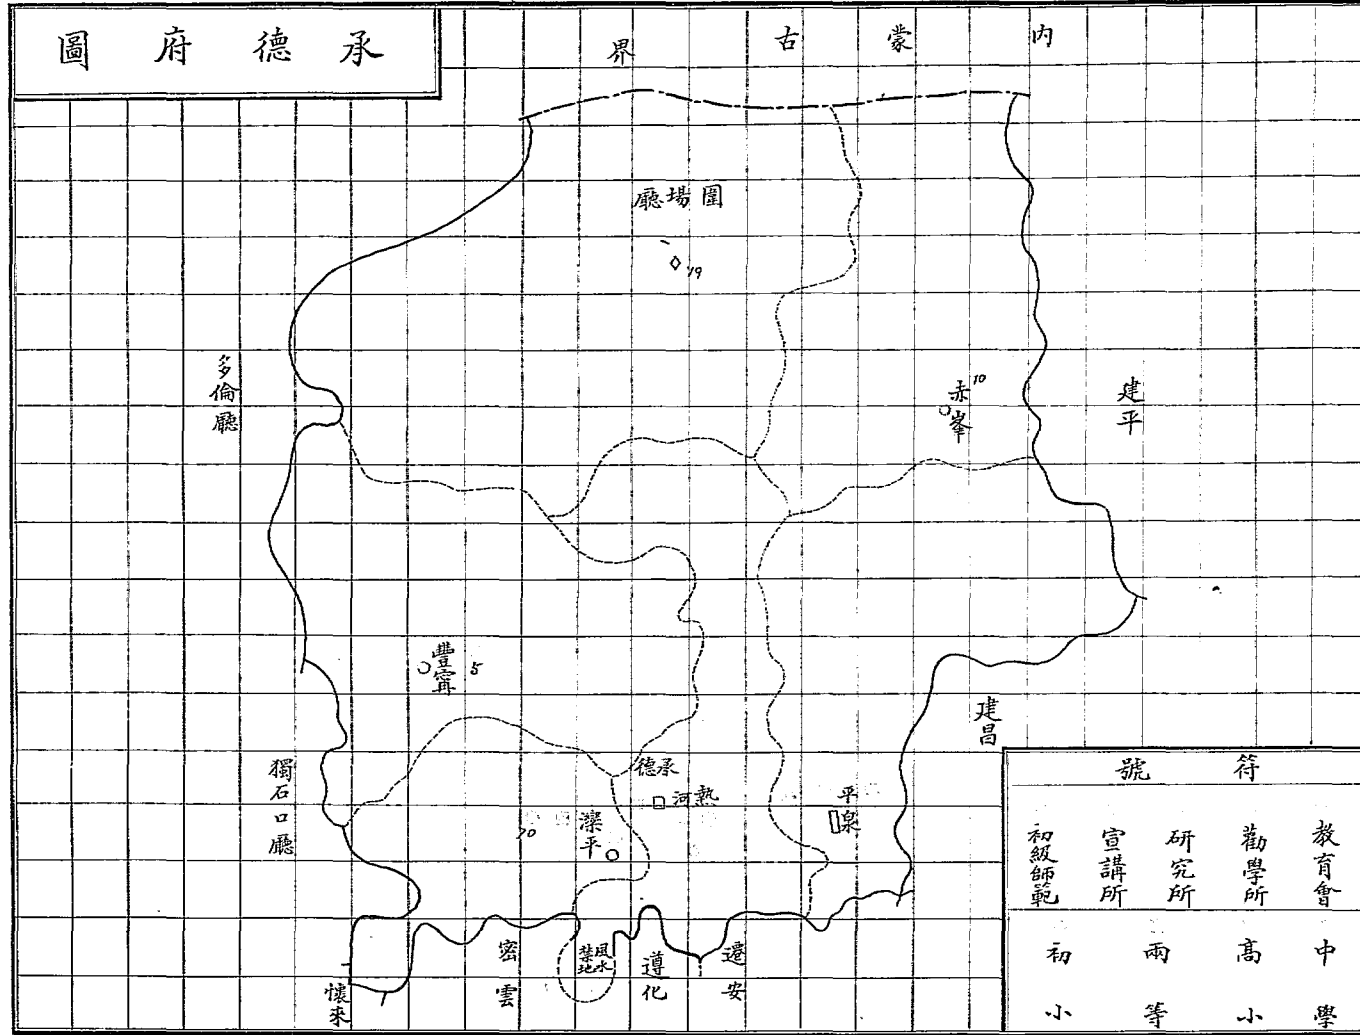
圖府德承

界 古 蒙 內

廳場圍

19

多倫廳

赤峯 10

建平

豐寧 5

建昌

獨石口廳

德承

熱河

平泉

灤平

20

密雲

風水禁地

遵化

遷安

懷來

號符

| 初級師範 | 宣講所 | 研究所 | 勸學所 | 教育會 |
|---|---|---|---|---|
| 初小 | 兩等 | | 高小 | 中學 |